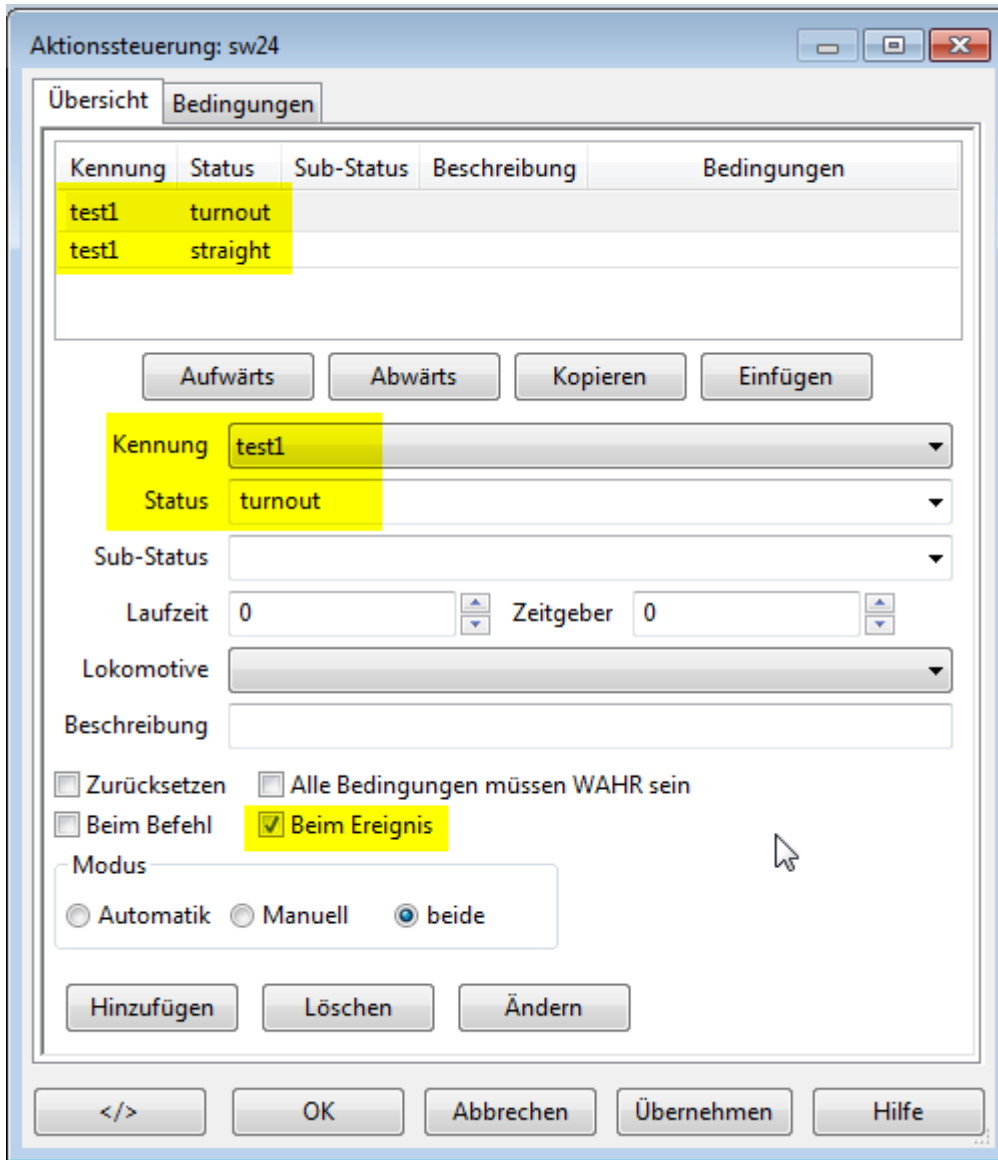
Aktionssteuerung: sw24

Übersicht | Bedingungen

| Kennung | Status | Sub-Status | Beschreibung | Bedingungen |
|---|---|---|---|---|
| test1 | turnout | | | |
| test1 | straight | | | |

Aufwärts  Abwärts  Kopieren  Einfügen

Kennung test1
Status turnout
Sub-Status
Laufzeit 0  Zeitgeber 0
Lokomotive
Beschreibung

Zurücksetzen  Alle Bedingungen müssen WAHR sein
Beim Befehl  Beim Ereignis

Modus
Automatik  Manuell  beide

Hinzufügen  Löschen  Ändern

</>  OK  Abbrechen  Übernehmen  Hilfe